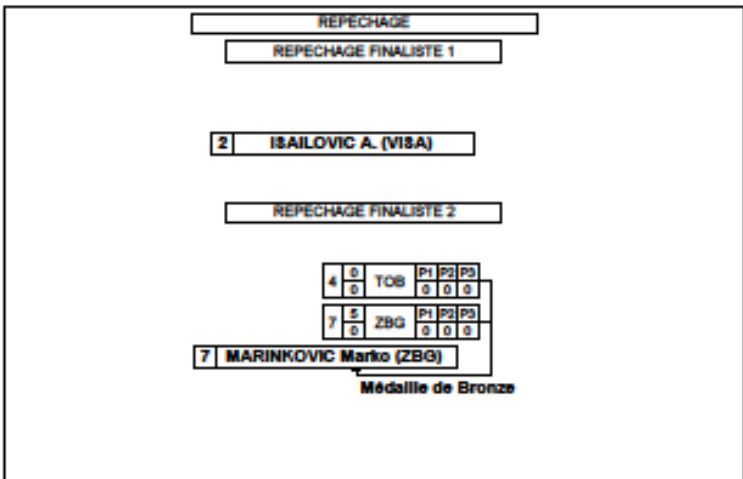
REPECHAGE

REPECHAGE FINALISTE 1

2 ISAILOVIC A. (VISA)

REPECHAGE FINALISTE 2

| 4 | 0 / 0 | TOB | P1 | P2 | P3 |
|---|---|---|---|---|---|
| | | | 0 | 0 | 0 |

| 7 | 5 / 0 | ZBG | P1 | P2 | P3 |
|---|---|---|---|---|---|
| | | | 0 | 0 | 0 |

7 MARINKOVIC Marko (ZBG)

Médaille de Bronze